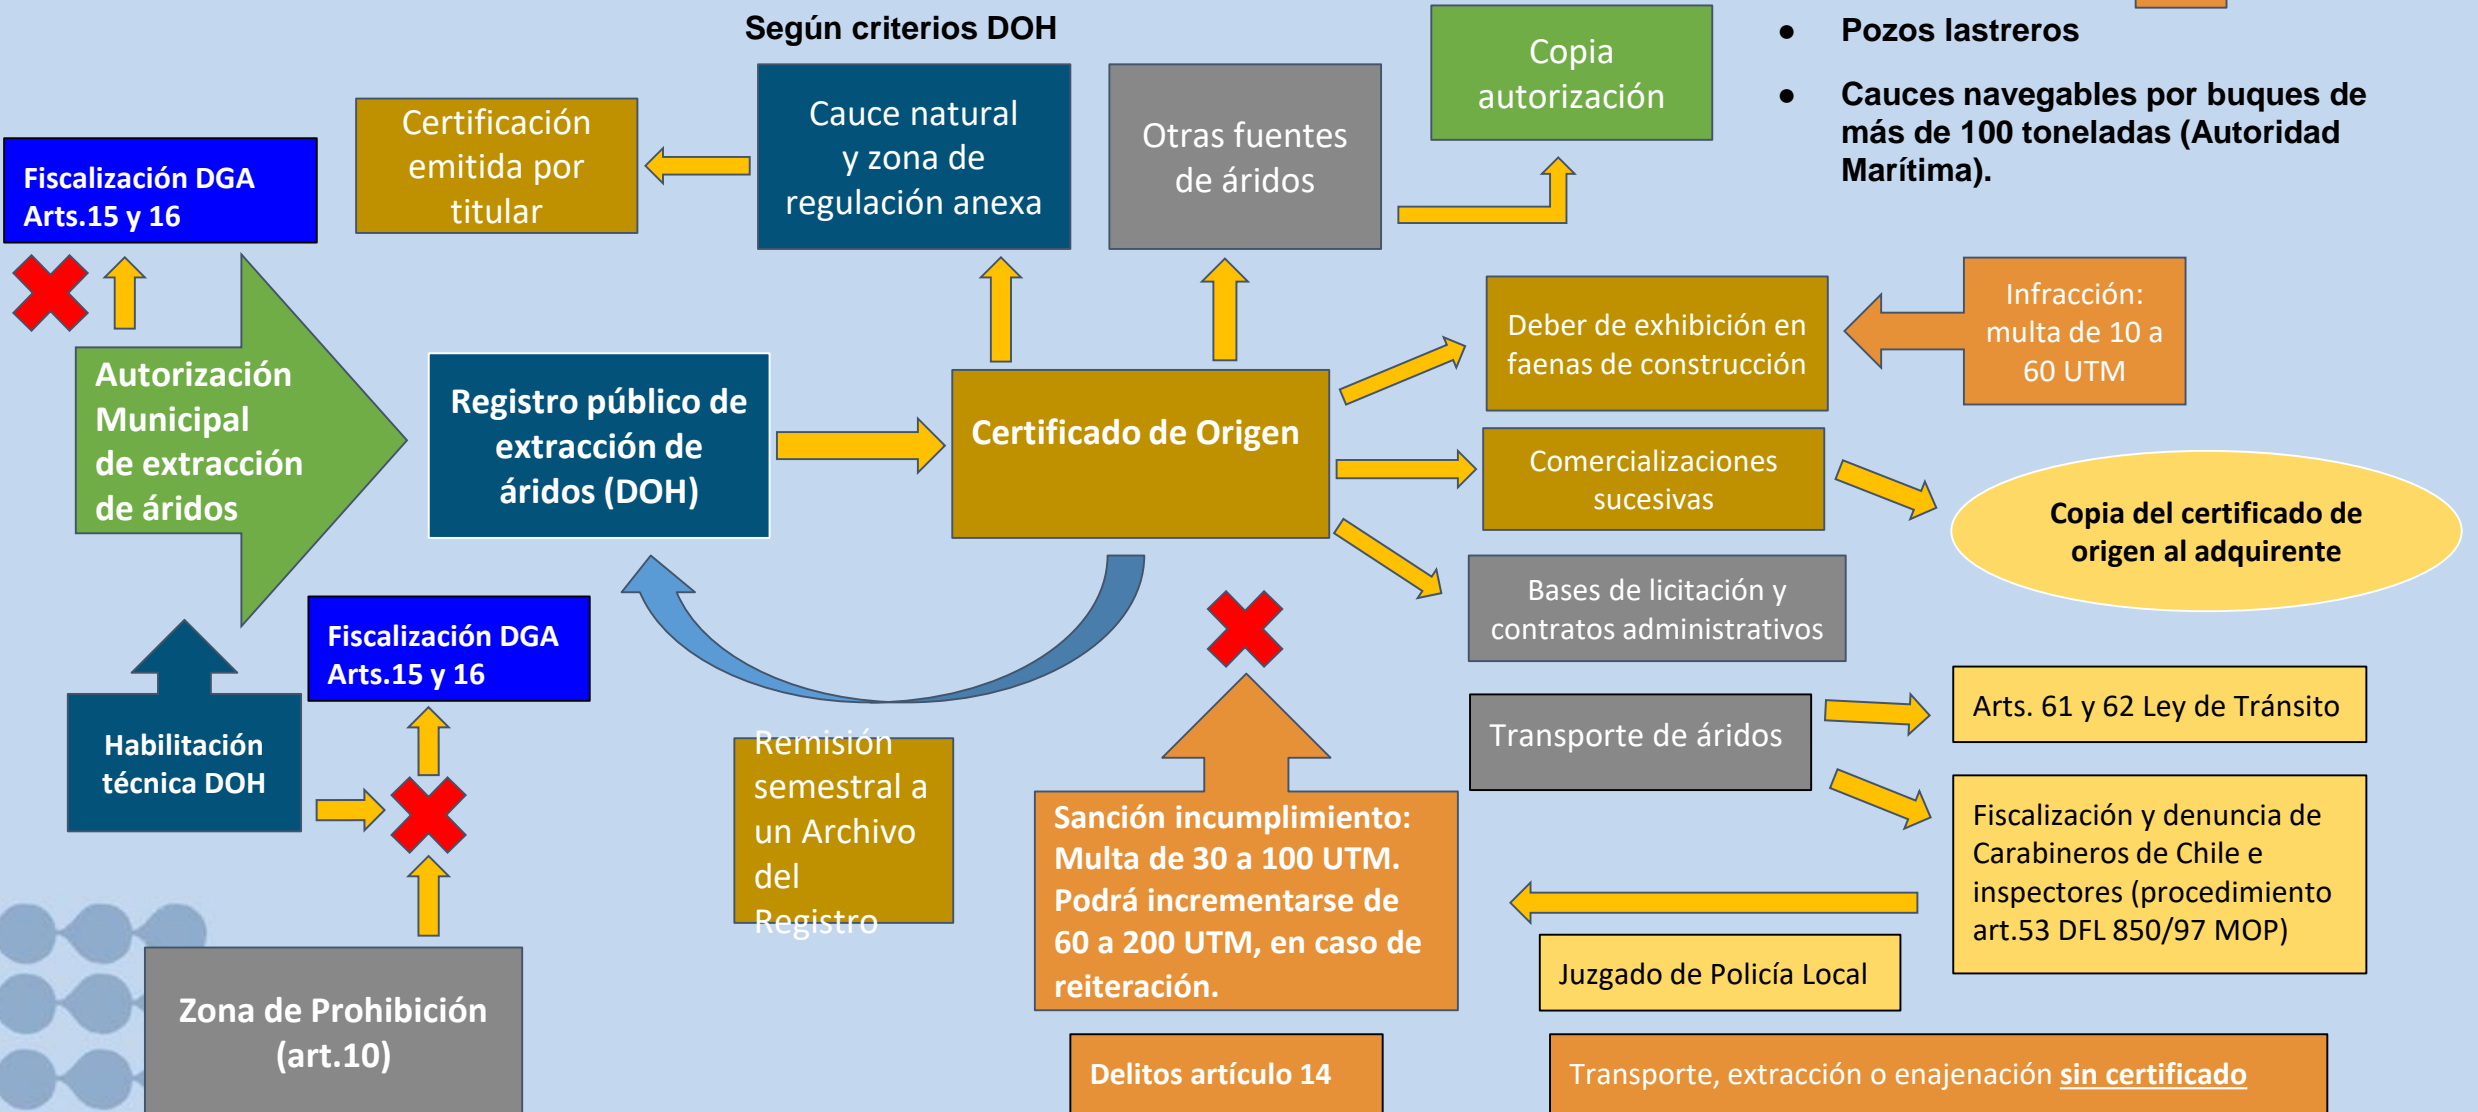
Según criterios DOH

Copia autorización

• Pozos lastreros

• Cauces navegables por buques de más de 100 toneladas (Autoridad Marítima).

Fiscalización DGA Arts.15 y 16

Certificación emitida por titular

Cauce natural y zona de regulación anexa

Otras fuentes de áridos

Infracción: multa de 10 a 60 UTM

Deber de exhibición en faenas de construcción

Autorización Municipal de extracción de áridos

Registro público de extracción de áridos (DOH)

Certificado de Origen

Comercializaciones sucesivas

Copia del certificado de origen al adquirente

Bases de licitación y contratos administrativos

Fiscalización DGA Arts.15 y 16

Habilitación técnica DOH

Remisión semestral a un Archivo del Registro

Transporte de áridos

Arts. 61 y 62 Ley de Tránsito

Fiscalización y denuncia de Carabineros de Chile e inspectores (procedimiento art.53 DFL 850/97 MOP)

Sanción incumplimiento: Multa de 30 a 100 UTM. Podrá incrementarse de 60 a 200 UTM, en caso de reiteración.

Juzgado de Policía Local

Zona de Prohibición (art.10)

Delitos artículo 14

Transporte, extracción o enajenación sin certificado